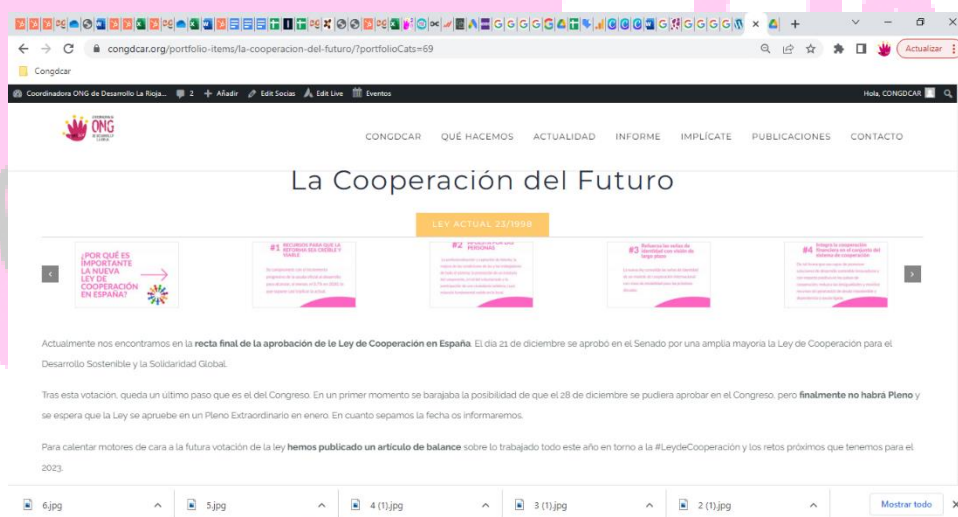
congdcar.org/portfolio-items/la-cooperacion-del-futuro/?portfolioCats=69

Actualizar

Congdcar

Coordinadora ONG de Desarrollo La Rioja... 2 + Añadir Edit Socias Edit Live Eventos

Hola, CONGDCAR

ONG

CONGDCAR QUÉ HACEMOS ACTUALIDAD INFORME IMPLÍCATE PUBLICACIONES CONTACTO

La Cooperación del Futuro

LEY ACTUAL 23/1998

¿POR QUÉ ES IMPORTANTE LA NUEVA LEY DE COOPERACIÓN EN ESPAÑA?

#1 RECURSOS PARA QUE LA REFORMA SEA CREÍBLE Y VIABLE

#2 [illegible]

#3 Refuerza los sellos de identidad con visión de largo plazo

#4 Integra la cooperación financiera en el conjunto del sistema de cooperación

Actualmente nos encontramos en la recta final de la aprobación de le Ley de Cooperación en España. El día 21 de diciembre se aprobó en el Senado por una amplia mayoría la Ley de Cooperación para el Desarrollo Sostenible y la Solidaridad Global.

Tras esta votación, queda un último paso que es el del Congreso. En un primer momento se barajaba la posibilidad de que el 28 de diciembre se pudiera aprobar en el Congreso, pero finalmente no habrá Pleno y se espera que la Ley se apruebe en un Pleno Extraordinario en enero. En cuanto sepamos la fecha os informaremos.

Para calentar motores de cara a la futura votación de la ley hemos publicado un artículo de balance sobre lo trabajado todo este año en torno a la #LeydeCooperación y los retos próximos que tenemos para el 2023.

6.jpg 5.jpg 4 (1).jpg 3 (1).jpg 2 (1).jpg Mostrar todo